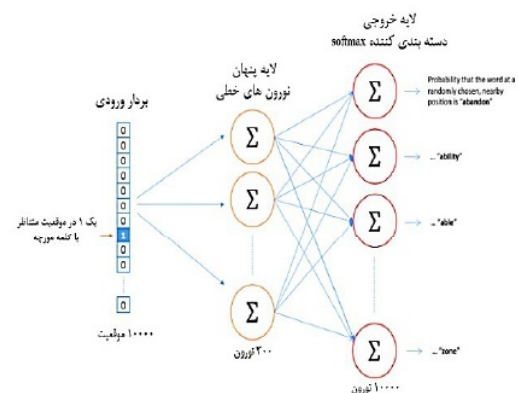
لایه خروجی
دسته بندی کننده softmax

لایه پنهان
نورون های خطی

بردار ورودی

0
0
0
0
0
0
0
0
1
0
0
0

0

یک ۱ در موقعیت متناظر با کلمه مورچه

۱۰۰۰۰ موقعیت

$\Sigma$
$\Sigma$
$\Sigma$

۳۰۰ نورون

$\Sigma$
$\Sigma$
$\Sigma$
$\Sigma$

۱۰۰۰۰ نورون

Probability that the word at a randomly chosen, nearby position is "abandon"

... "ability"

... "able"

... "zone"